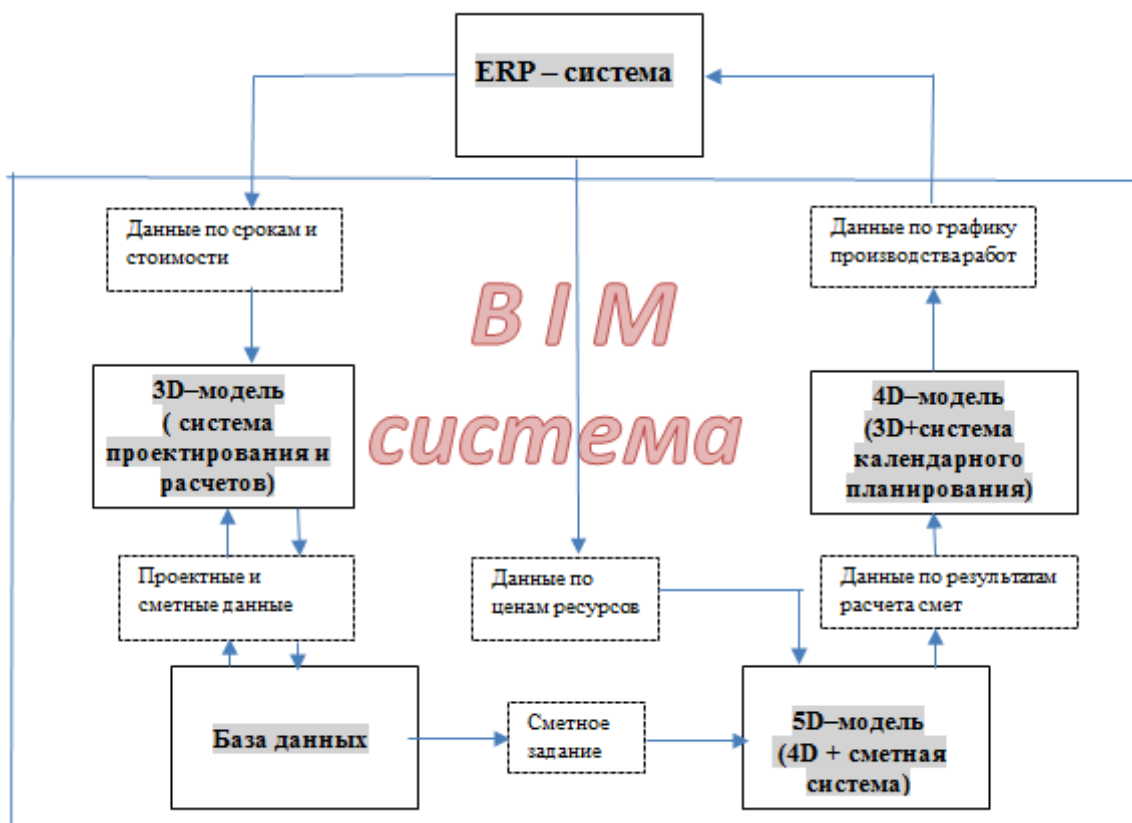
ERP – система

Данные по срокам и стоимости

Данные по графику производстваработ

BIM система

3D–модель ( система проектирования и расчетов)

4D–модель (3D+система календарного планирования)

Проектные и сметные данные

Данные по ценам ресурсов

Данные по результатам расчета смет

База данных

Сметное задание

5D–модель (4D + сметная система)